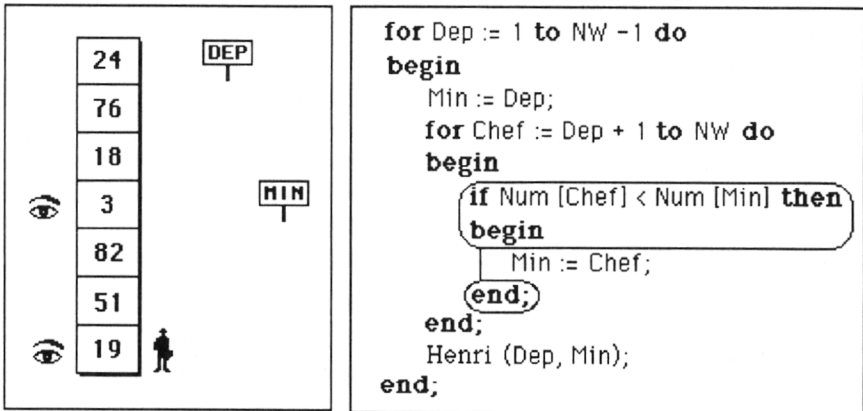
| 24 |
|---|
| 76 |
| 18 |
| 3 |
| 82 |
| 51 |
| 19 |

DEP

MIN

for Dep := 1 to NW -1 do
begin
Min := Dep;
for Chef := Dep + 1 to NW do
begin
if Num [Chef] < Num [Min] then
begin
Min := Chef;
end;
end;
Henri (Dep, Min);
end;